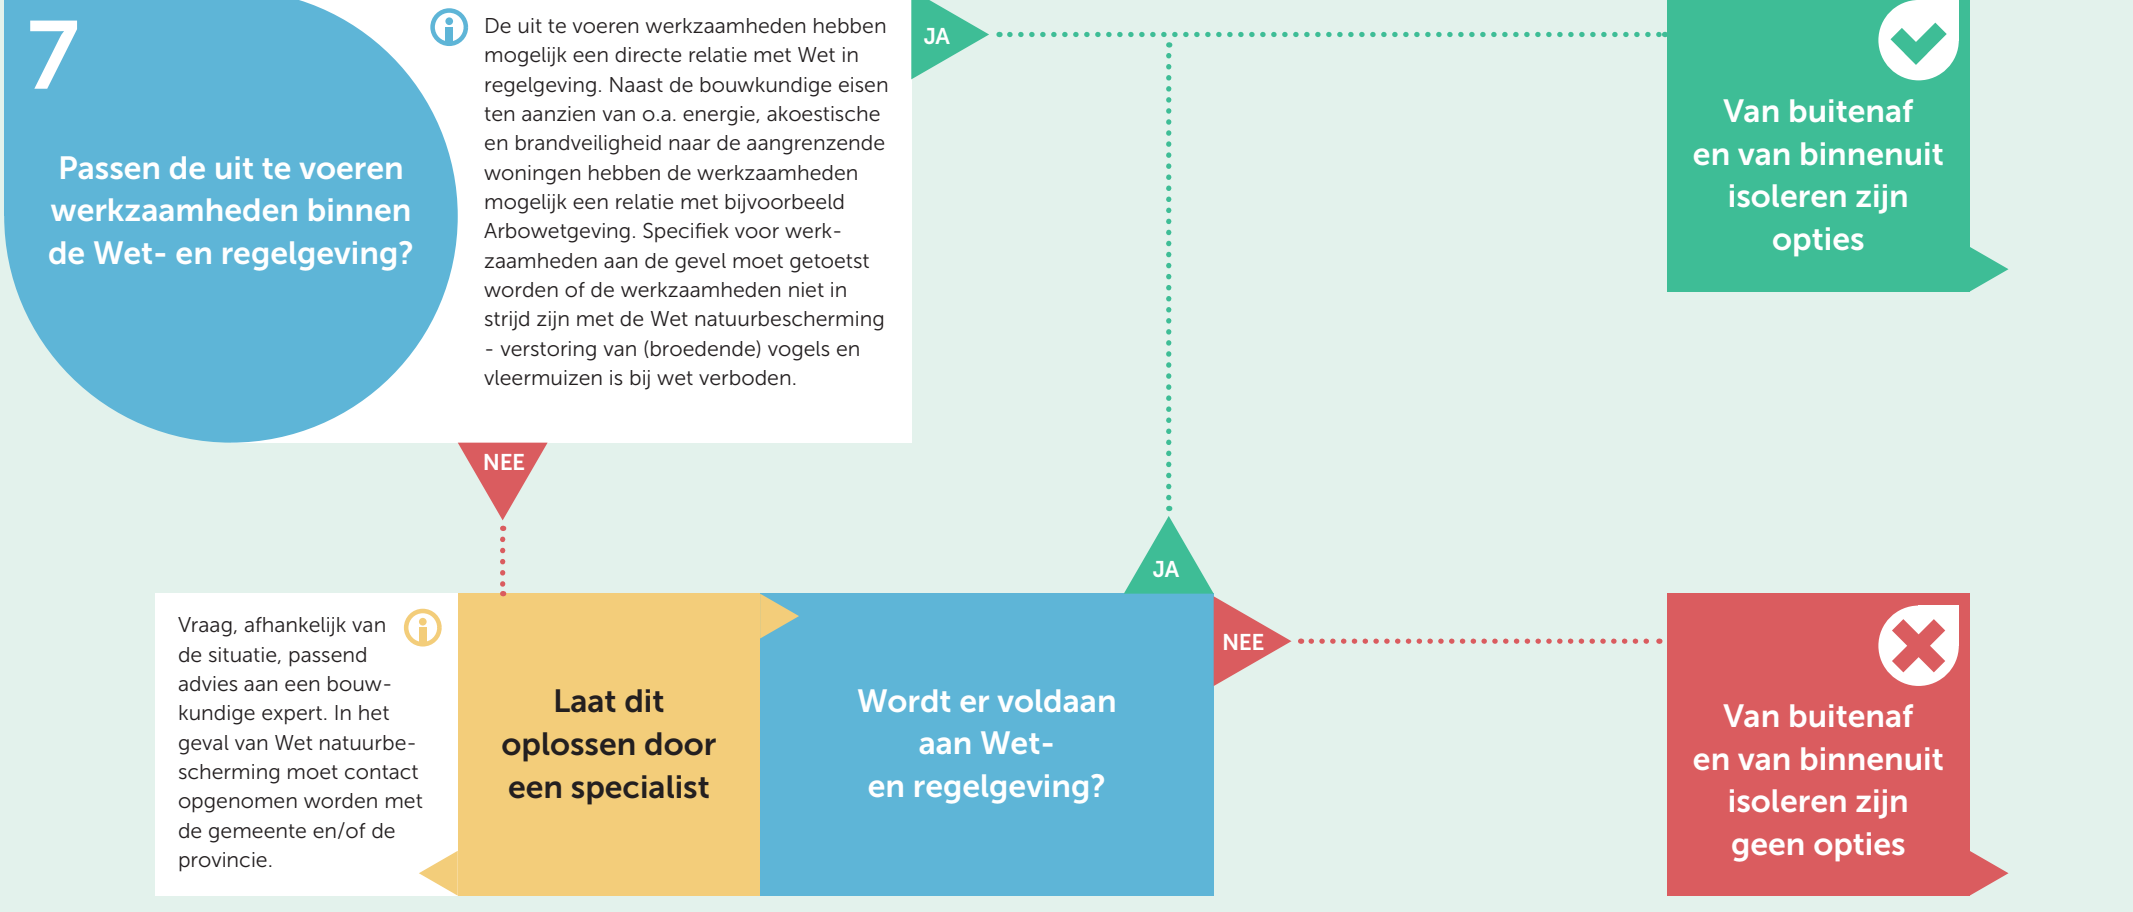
7

Passen de uit te voeren werkzaamheden binnen de Wet- en regelgeving?

De uit te voeren werkzaamheden hebben mogelijk een directe relatie met Wet in regelgeving. Naast de bouwkundige eisen ten aanzien van o.a. energie, akoestische en brandveiligheid naar de aangrenzende woningen hebben de werkzaamheden mogelijk een relatie met bijvoorbeeld Arbowetgeving. Specifiek voor werkzaamheden aan de gevel moet getoetst worden of de werkzaamheden niet in strijd zijn met de Wet natuurbescherming - verstoring van (broedende) vogels en vleermuizen is bij wet verboden.

JA

Van buitenaf en van binnenuit isoleren zijn opties

NEE

JA

Vraag, afhankelijk van de situatie, passend advies aan een bouwkundige expert. In het geval van Wet natuurbescherming moet contact opgenomen worden met de gemeente en/of de provincie.

Laat dit oplossen door een specialist

Wordt er voldaan aan Wet- en regelgeving?

NEE

Van buitenaf en van binnenuit isoleren zijn geen opties